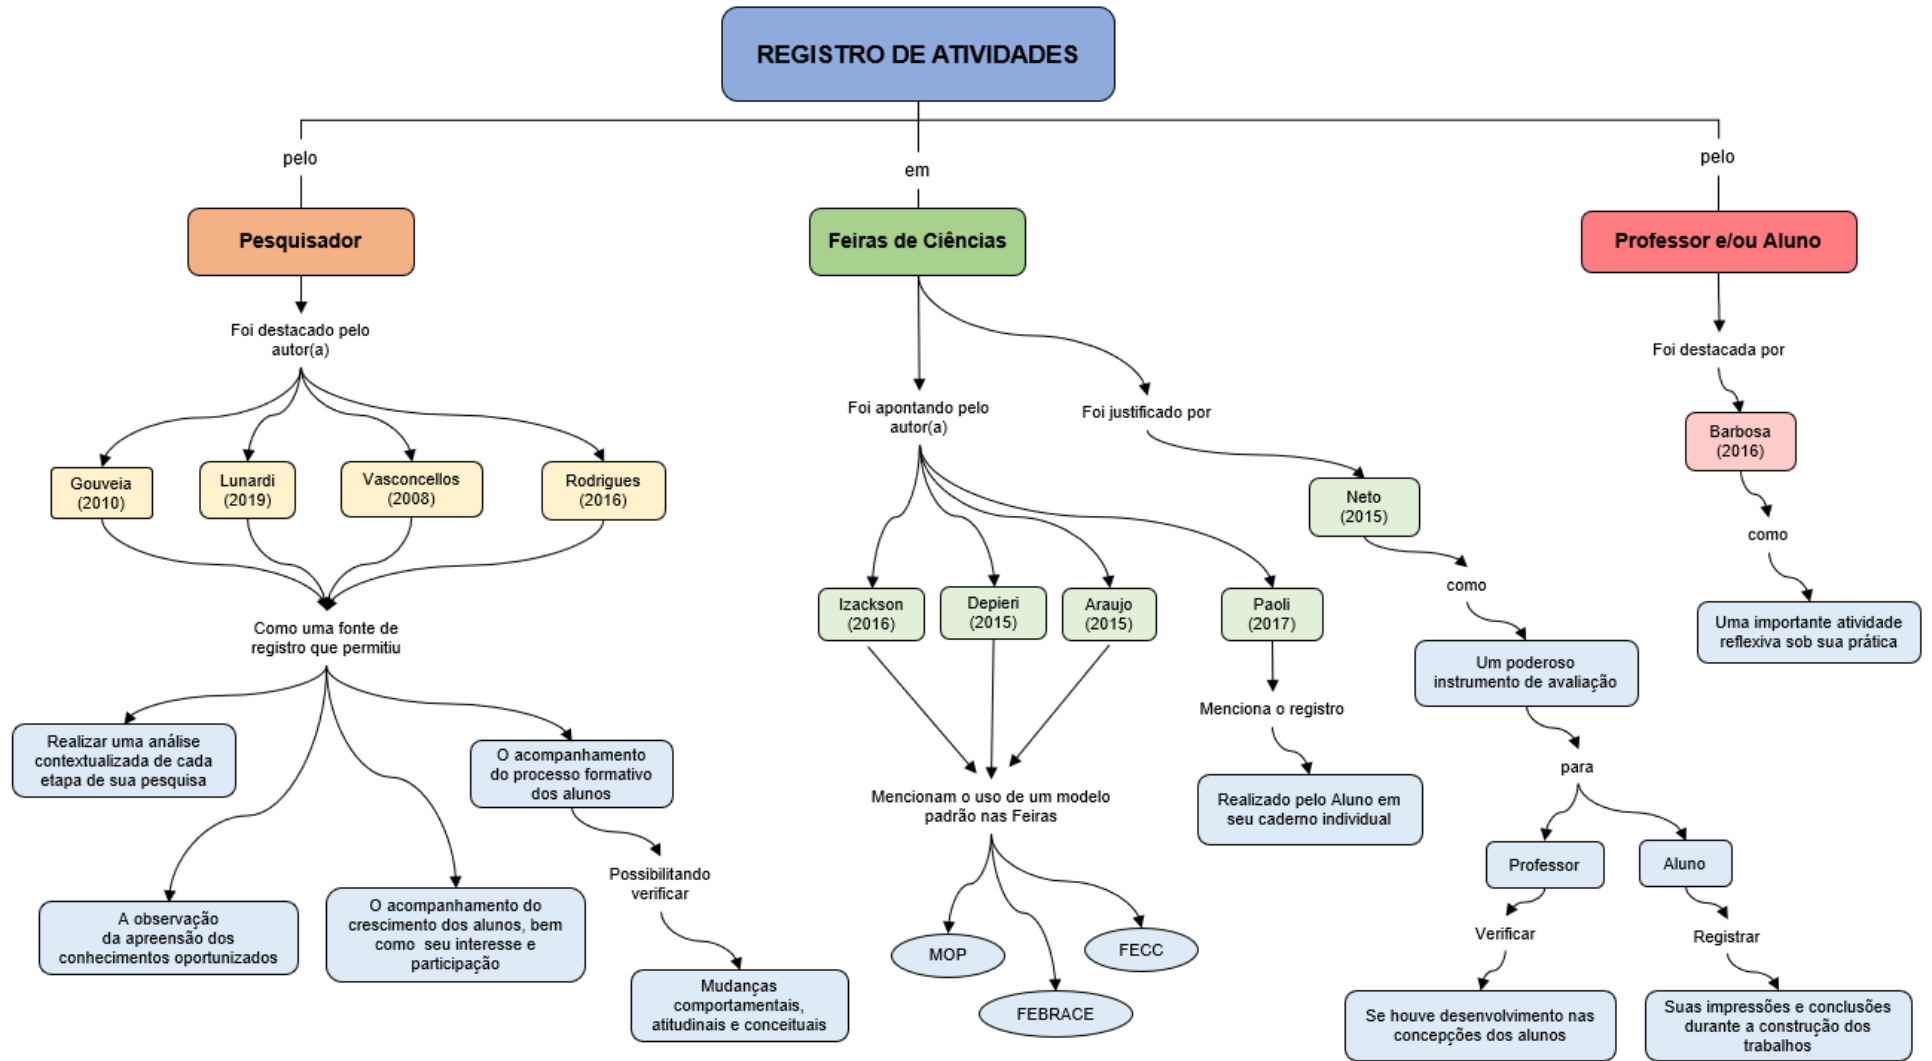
REGISTRO DE ATIVIDADES

pelo

Pesquisador

Foi destacado pelo autor(a)

Gouveia (2010)

Lunardi (2019)

Vasconcellos (2008)

Rodrigues (2016)

Como uma fonte de registro que permitiu

Realizar uma análise contextualizada de cada etapa de sua pesquisa

A observação da apreensão dos conhecimentos oportunizados

O acompanhamento do crescimento dos alunos, bem como seu interesse e participação

O acompanhamento do processo formativo dos alunos

Possibilitando verificar

Mudanças comportamentais, atitudinais e conceituais

em

Feiras de Ciências

Foi apontando pelo autor(a)

Izackson (2016)

Depieri (2015)

Araujo (2015)

Paoli (2017)

Mencionam o uso de um modelo padrão nas Feiras

MOP

FEBRACE

FECC

Menciona o registro

Realizado pelo Aluno em seu caderno individual

Foi justificado por

Neto (2015)

como

Um poderoso instrumento de avaliação

para

Professor

Verificar

Se houve desenvolvimento nas concepções dos alunos

Aluno

Registrar

Suas impressões e conclusões durante a construção dos trabalhos

pelo

Professor e/ou Aluno

Foi destacada por

Barbosa (2016)

como

Uma importante atividade reflexiva sob sua prática